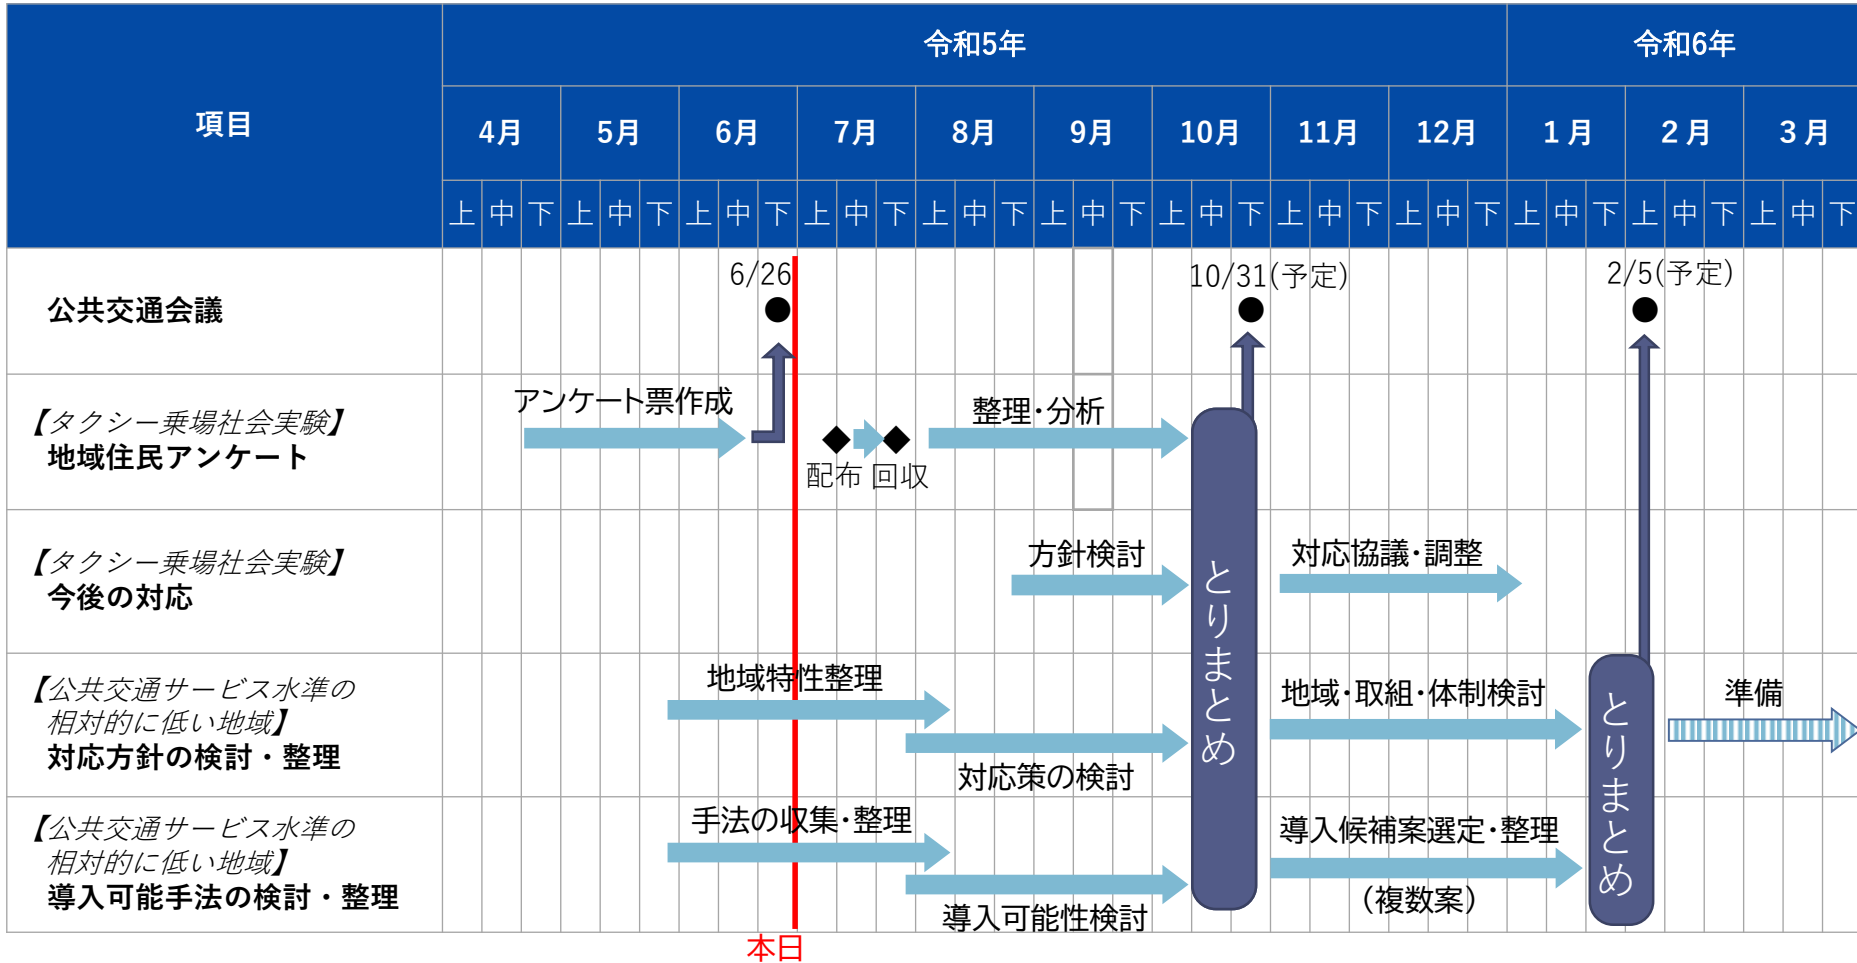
| 項目 | 令和5年 | | | | | | | | | 令和6年 | | |
|---|---|---|---|---|---|---|---|---|---|---|---|---|
| | 4月 | 5月 | 6月 | 7月 | 8月 | 9月 | 10月 | 11月 | 12月 | 1月 | 2月 | 3月 |
| | 上 中 下 | 上 中 下 | 上 中 下 | 上 中 下 | 上 中 下 | 上 中 下 | 上 中 下 | 上 中 下 | 上 中 下 | 上 中 下 | 上 中 下 | 上 中 下 |
| 公共交通会議 | | | 6/26 | | | | 10/31(予定) | | | | 2/5(予定) | |
| 【タクシー乗場社会実験】 地域住民アンケート | アンケート票作成 | | | 配布 回収 | 整理・分析 | | | | | | | |
| 【タクシー乗場社会実験】 今後の対応 | | | | | | 方針検討 | | 対応協議・調整 | | | | |
| 【公共交通サービス水準の相対的に低い地域】 対応方針の検討・整理 | | | 地域特性整理 | | 対応策の検討 | | | 地域・取組・体制検討 | | | | 準備 |
| 【公共交通サービス水準の相対的に低い地域】 導入可能手法の検討・整理 | | | 手法の収集・整理 | | 導入可能性検討 | | | 導入候補案選定・整理 (複数案) | | | | |

とりまとめ

とりまとめ

本日